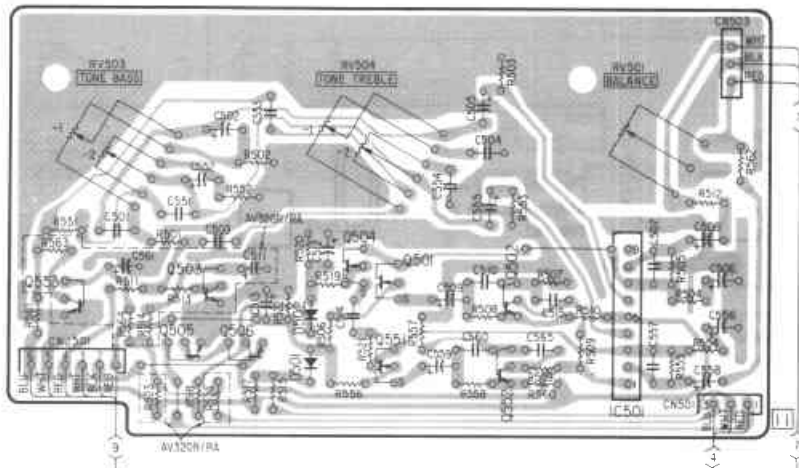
RV503
TONE BASS

RV504
TONE TREBLE

RV501
BALANCE

CB503
WHT
BLK
RED

R503

C505
C504
R502
R552
C556
R551
C501
R563
C561
C503
AV305H/RA
C511
Q504
R519
Q503
Q501
Q550
Q505
Q506
C557
D501
C551
C552
C553
R556
R558
R508
R507
R510
R509
R512
C508
C506
C510
IC501
CN501
CN502
AV320H/RA

9
3
11